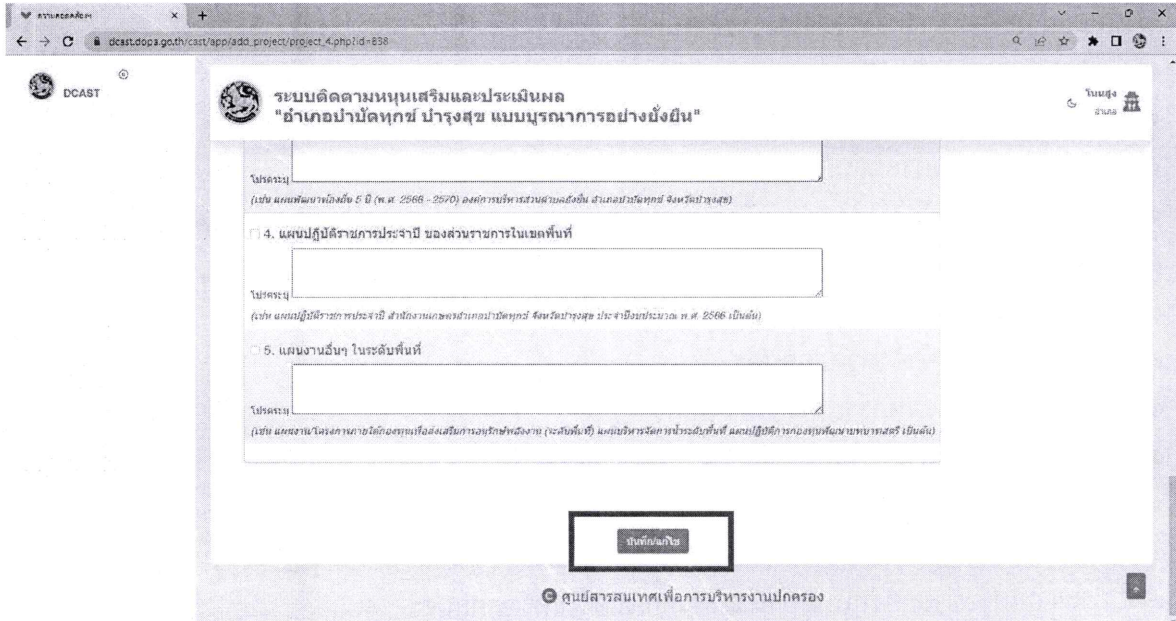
dcast.dopa.go.th/cast/app/add_project/project_4.php?id=838

DCAST

ระบบติดตามหนุนเสริมและประเมินผล
"อำเภอบำบัดทุกข์ บำรุงสุข แบบบูรณาการอย่างยั่งยืน"

โนนสูง
อำเภอ

โปรดระบุ
(เช่น แผนพัฒนาท้องถิ่น 5 ปี (พ.ศ. 2566 - 2570) องค์การบริหารส่วนตำบลยั่งยืน อำเภอบำบัดทุกข์ จังหวัดบำรุงสุข)

4. แผนปฏิบัติราชการประจำปี ของส่วนราชการในเขตพื้นที่

โปรดระบุ
(เช่น แผนปฏิบัติราชการประจำปี สำนักงานเกษตรอำเภอบำบัดทุกข์ จังหวัดบำรุงสุข ประจำปีงบประมาณ พ.ศ. 2566 เป็นต้น)

5. แผนงานอื่นๆ ในระดับพื้นที่

โปรดระบุ
(เช่น แผนงาน/โครงการภายใต้กองทุนเพื่อส่งเสริมการอนุรักษ์พลังงาน (ระดับพื้นที่) แผนบริหารจัดการน้ำระดับพื้นที่ แผนปฏิบัติการกองทุนพัฒนาบทบาทสตรี เป็นต้น)

บันทึก/แก้ไข

ศูนย์สารสนเทศเพื่อการบริหารงานปกครอง